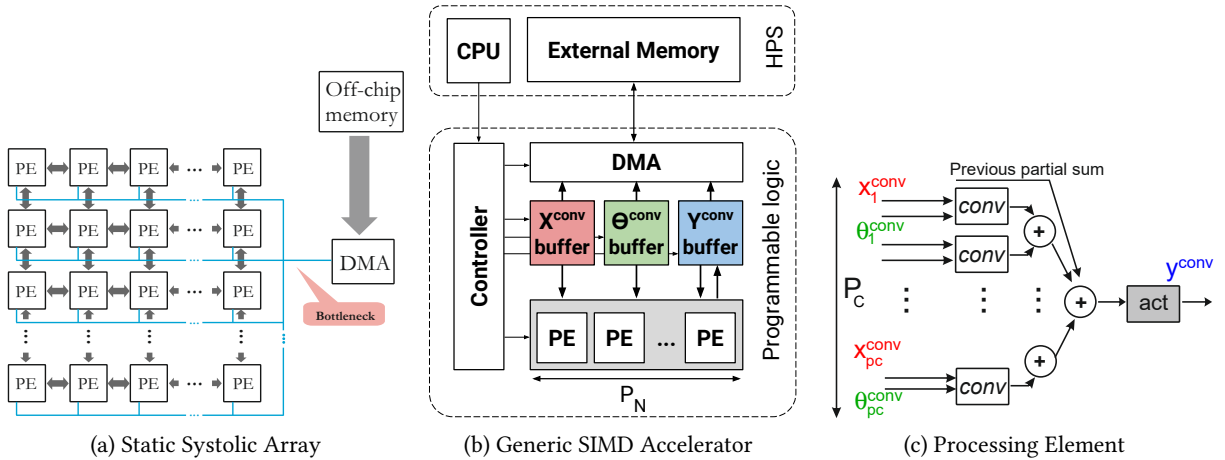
PE PE PE ··· PE
PE PE PE ··· PE
PE PE PE ··· PE
⋮ ⋮ ⋮ ⋮
PE PE PE ··· PE

Off-chip memory

DMA

Bottleneck

(a) Static Systolic Array

CPU

External Memory

HPS

Controller

DMA

$X^{conv}$ buffer

$\Theta^{conv}$ buffer

$Y^{conv}$ buffer

PE PE ... PE

Programmable logic

$P_N$

(b) Generic SIMD Accelerator

Previous partial sum

$x_1^{conv}$

$\theta_1^{conv}$

conv

conv

+

$P_C$

⋮ ⋮ ⋮

+

act

$y^{conv}$

$x_{pc}^{conv}$

$\theta_{pc}^{conv}$

conv

+

(c) Processing Element